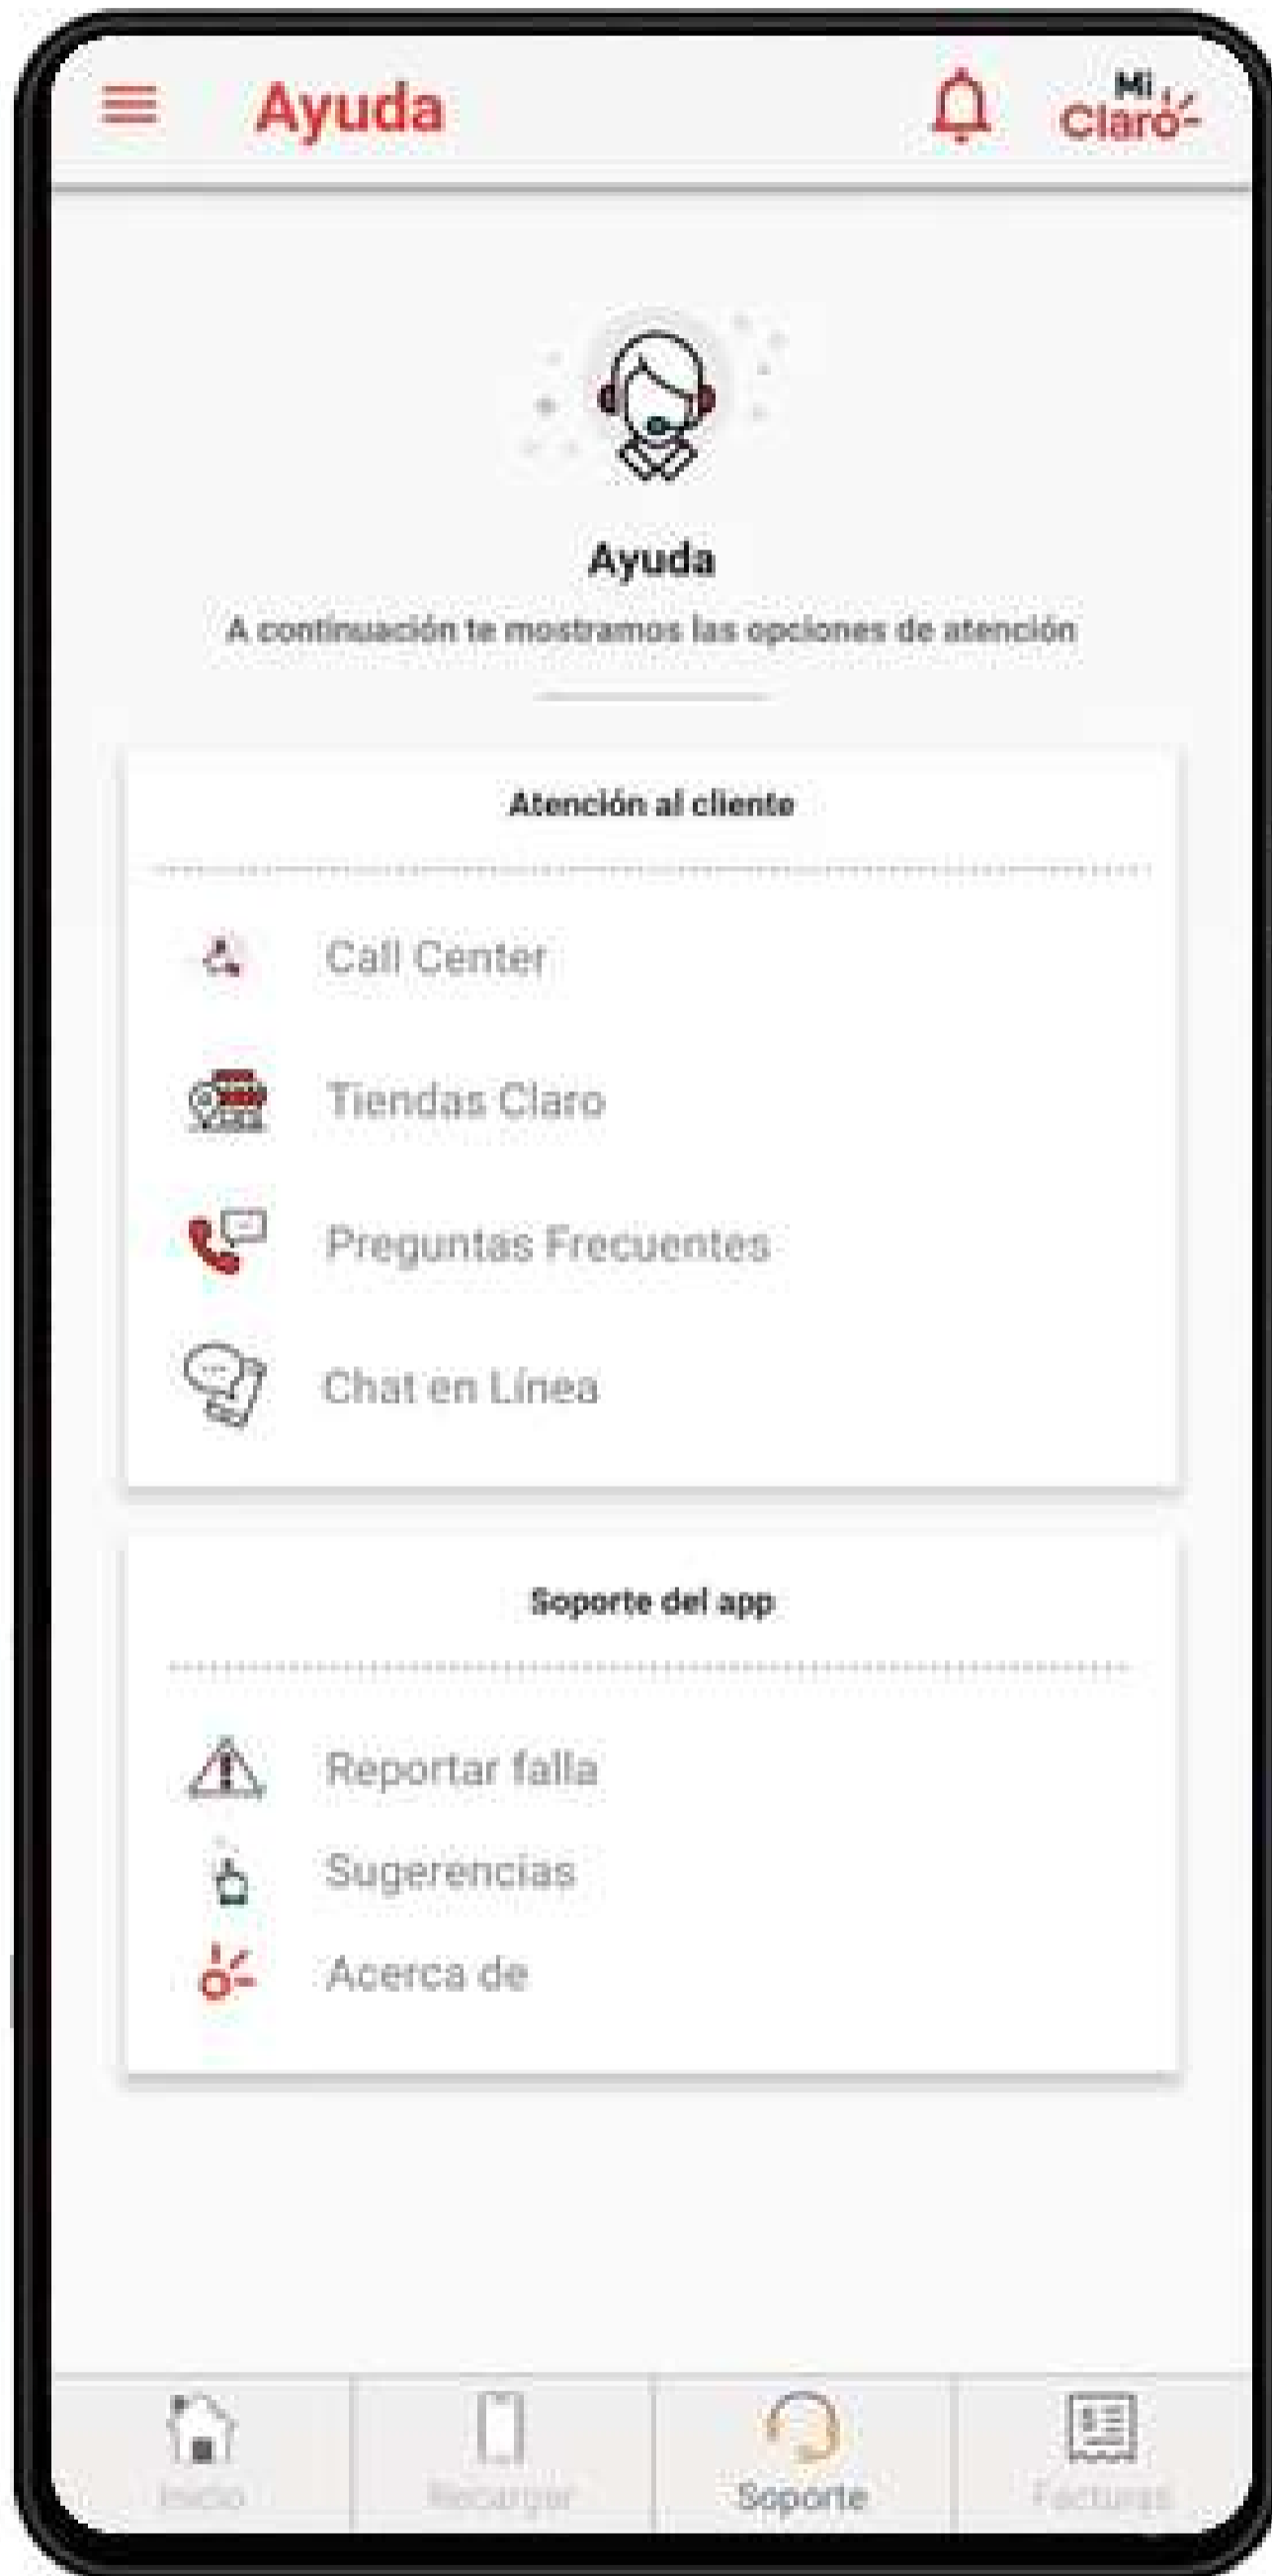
Ayuda

Mi Claro

Ayuda

A continuación te mostramos las opciones de atención

Atención al cliente

Call Center

Tiendas Claro

Preguntas Frecuentes

Chat en Línea

Soporte del app

Reportar falla

Sugerencias

Acerca de

Inicio

Recargar

Soporte

Facturas